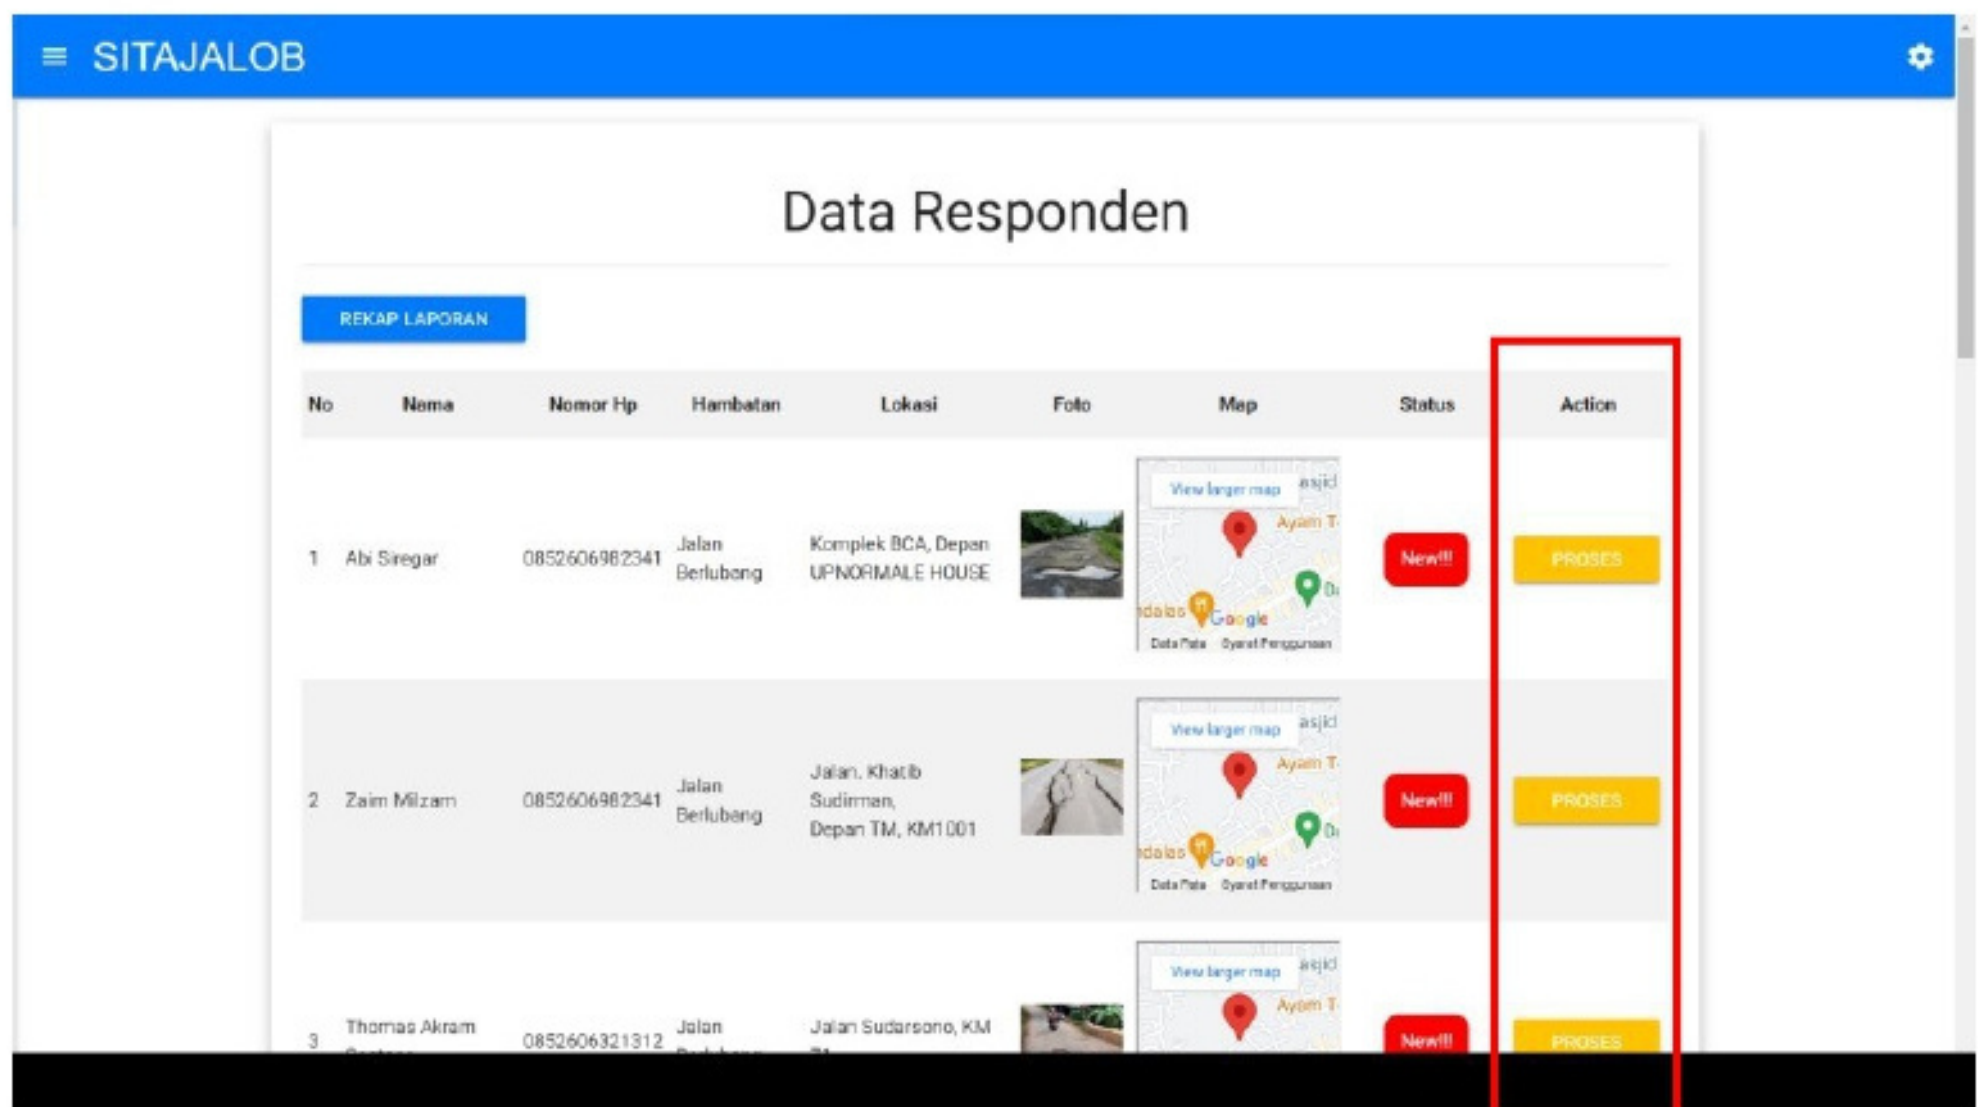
SITAJALOB

Data Responden

REKAP LAPORAN

| No | Nama | Nomor Hp | Hambatan | Lokasi | Foto | Map | Status | Action |
|---|---|---|---|---|---|---|---|---|
| 1 | Abi Siregar | 0852606982341 | Jalan Berlubang | Komplek BCA, Depan UPNORMALE HOUSE | | View larger map asjid Ayam T Google Data Peta Syarat Penggunaan | New!!! | PROSES |
| 2 | Zaim Milzam | 0852606982341 | Jalan Berlubang | Jalan. Khatib Sudirman, Depan TM, KM1001 | | View larger map asjid Ayam T Google Data Peta Syarat Penggunaan | New!!! | PROSES |
| 3 | Thomas Akram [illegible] | 0852606321312 | Jalan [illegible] | Jalan Sudarsono, KM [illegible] | | View larger map asjid Ayam T | New!!! | PROSES |